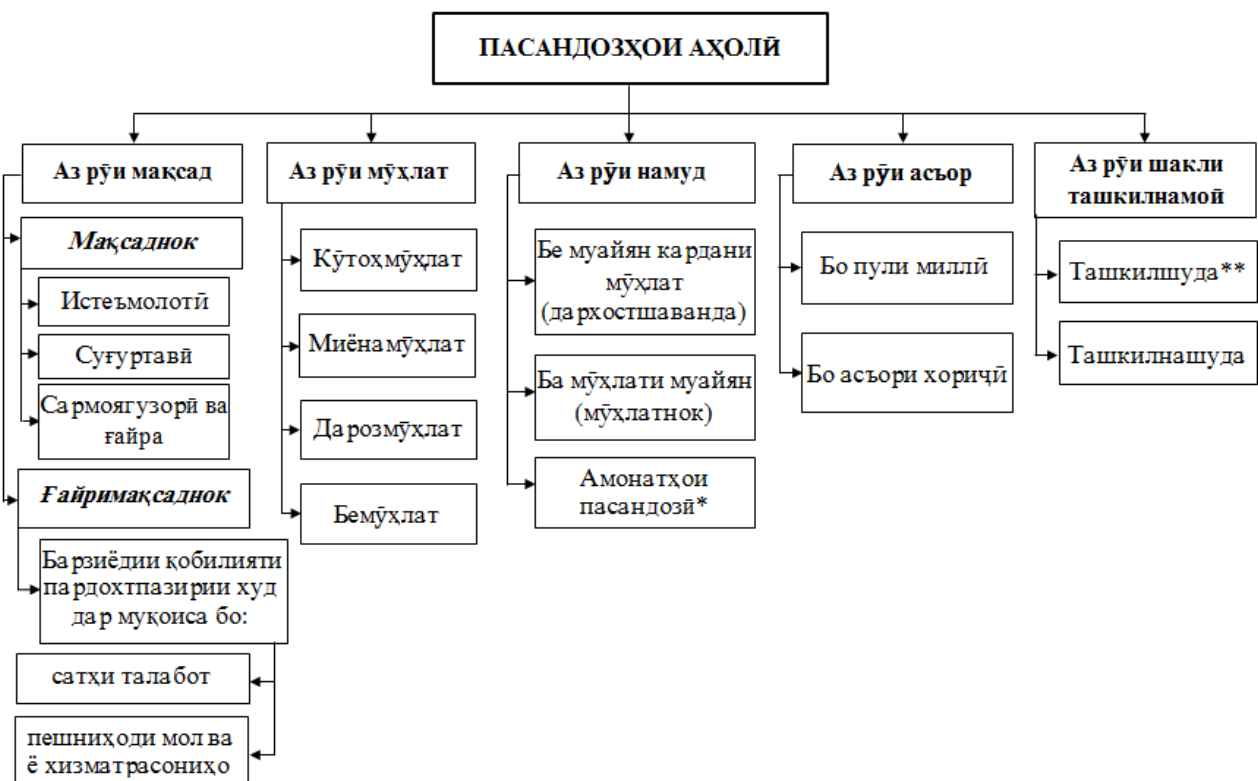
ПАСАНДОЗҲОИ АҲОЛӢ

Аз рӯи мақсад

Мақсаднок

Истеъмолотӣ

Суғуртавӣ

Сармоягузорӣ ва ғайра

Ғайримақсаднок

Барзиёдии қобилияти пардохтпазирии худ дар муқоиса бо:

сатҳи талабот

пешниҳоди мол ва ё хизматрасониҳо

Аз рӯи мӯҳлат

Кӯтоҳмӯҳлат

Миёнамӯҳлат

Дарозмӯҳлат

Бемӯҳлат

Аз рӯи намуд

Бе муайян кардани мӯҳлат (дархостшаванда)

Ба мӯҳлати муайян (мӯҳлатнок)

Амонатҳои пасандозӣ*

Аз рӯи асъор

Бо пули миллӣ

Бо асъори хориҷӣ

Аз рӯи шакли ташкилнамоӣ

Ташкилшуда**

Ташкилнашуда